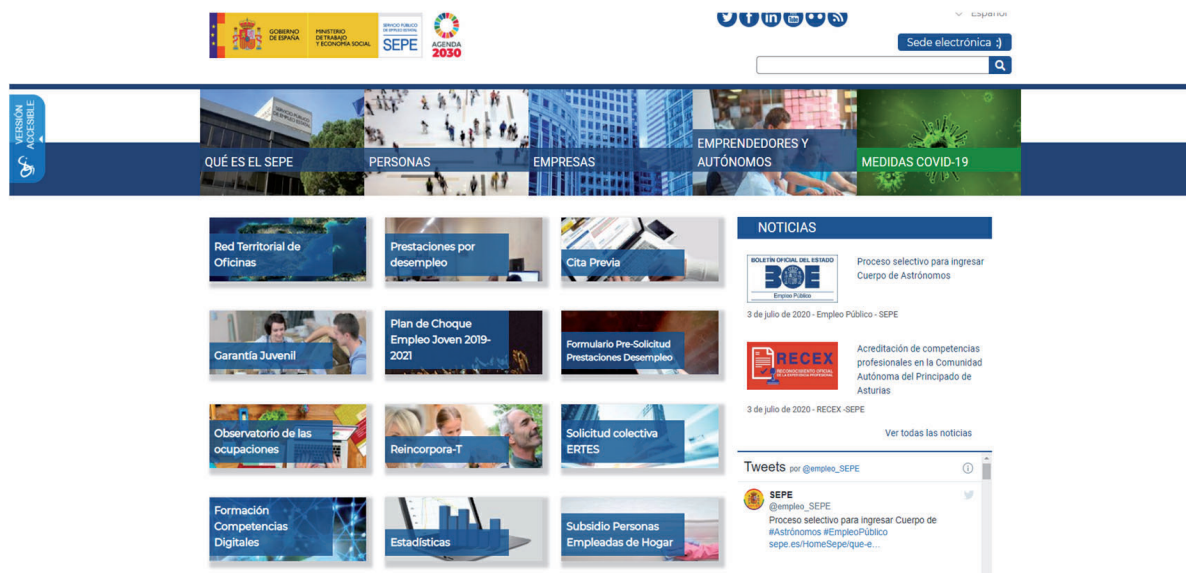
GOBIERNO DE ESPAÑA
MINISTERIO DE TRABAJO Y ECONOMÍA SOCIAL
SERVICIO PÚBLICO DE EMPLEO ESTATAL
SEPE
AGENDA 2030

Español

Sede electrónica :)

VERSIÓN ACCESIBLE

QUÉ ES EL SEPE
PERSONAS
EMPRESAS
EMPRENDEDORES Y AUTÓNOMOS
MEDIDAS COVID-19

Red Territorial de Oficinas
Prestaciones por desempleo
Cita Previa
Garantía Juvenil
Plan de Choque Empleo Joven 2019-2021
Formulario Pre-Solicitud Prestaciones Desempleo
Observatorio de las ocupaciones
Reincorpora-T
Solicitud colectiva ERTES
Formación Competencias Digitales
Estadísticas
Subsidio Personas Empleadas de Hogar

NOTICIAS

BOLETÍN OFICIAL DEL ESTADO
BOE
Empleo Público

Proceso selectivo para ingresar Cuerpo de Astrónomos

3 de julio de 2020 - Empleo Público - SEPE

RECEX
RECONOCIMIENTO OFICIAL DE LA EXPERIENCIA PROFESIONAL

Acreditación de competencias profesionales en la Comunidad Autónoma del Principado de Asturias

3 de julio de 2020 - RECEX -SEPE

Ver todas las noticias

Tweets por @empleo_SEPE

SEPE
@empleo_SEPE
Proceso selectivo para ingresar Cuerpo de #Astrónomos #EmpleoPúblico sepe.es/HomeSepe/que-e...